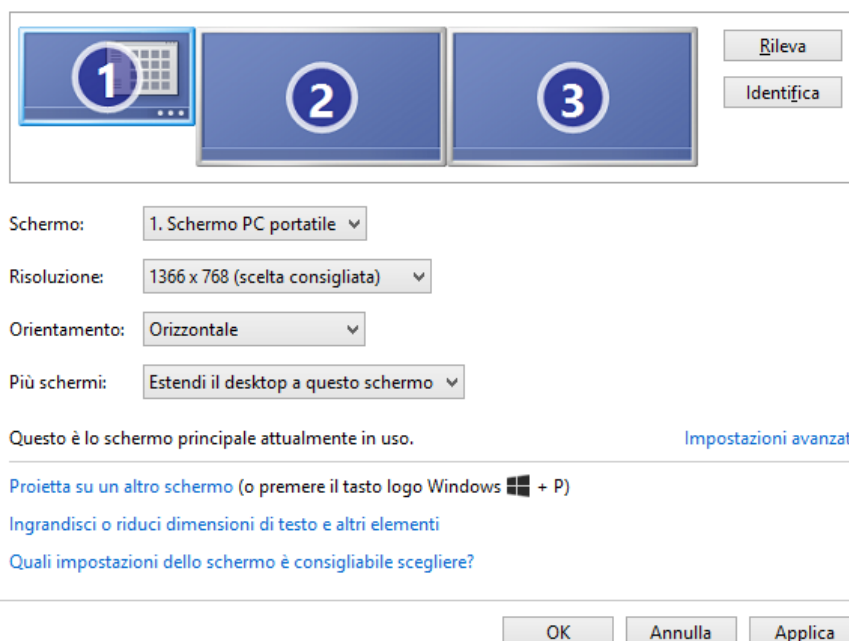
1
2
3

Rileva
Identifica

Schermo: 1. Schermo PC portatile

Risoluzione: 1366 x 768 (scelta consigliata)

Orientamento: Orizzontale

Più schermi: Estendi il desktop a questo schermo

Questo è lo schermo principale attualmente in uso.

Impostazioni avanzat

Proietta su un altro schermo (o premere il tasto logo Windows + P)

Ingrandisci o riduci dimensioni di testo e altri elementi

Quali impostazioni dello schermo è consigliabile scegliere?

OK
Annulla
Applica